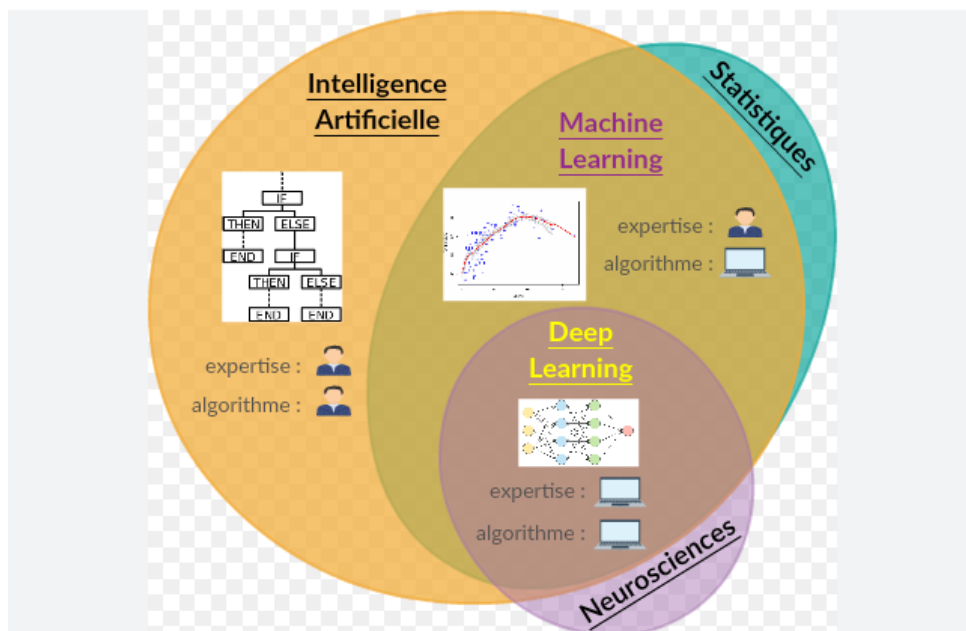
Intelligence Artificielle

IF
THEN ELSE
END IF
THEN ELSE
END END

expertise :
algorithme :

Machine Learning

expertise :
algorithme :

Statistiques

Deep Learning

expertise :
algorithme :

Neurosciences